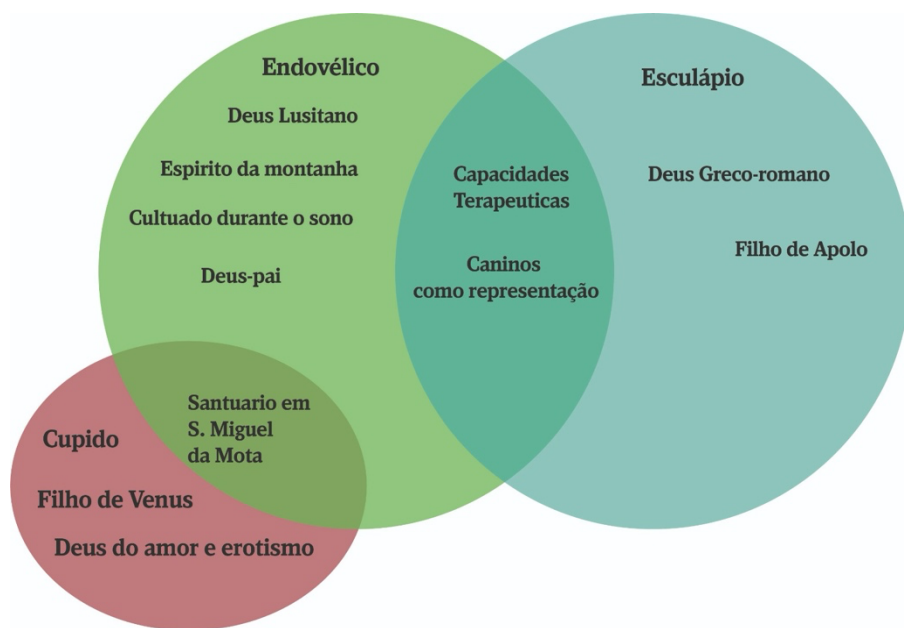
Endovélico

Deus Lusitano

Espirito da montanha

Cultuado durante o sono

Deus-pai

Capacidades Terapeuticas

Caninos como representação

Esculápio

Deus Greco-romano

Filho de Apolo

Santuario em S. Miguel da Mota

Cupido

Filho de Venus

Deus do amor e erotismo